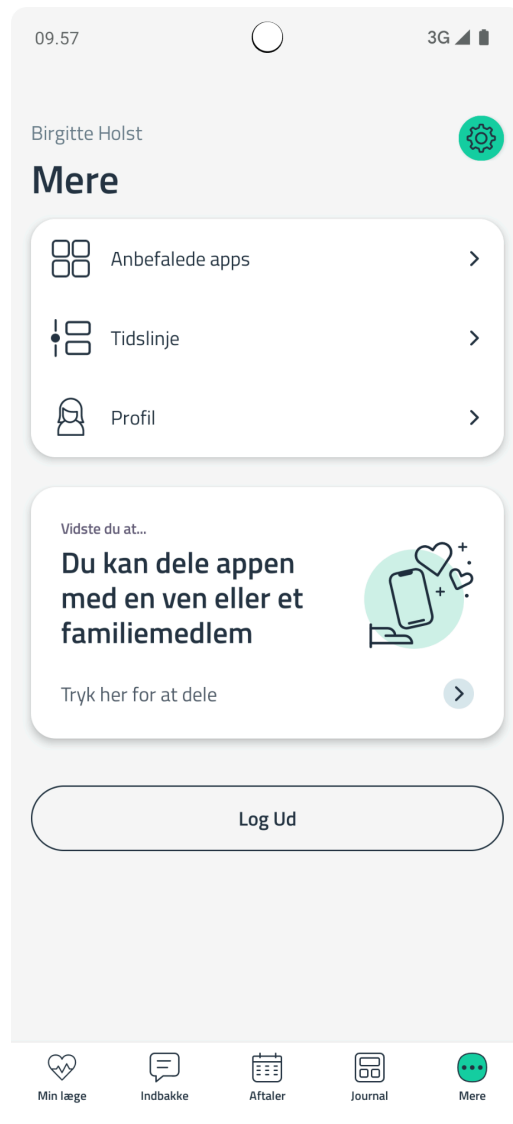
09.57

3G

Birgitte Holst

Mere

Anbefalede apps

Tidslinje

Profil

Vidste du at...

Du kan dele appen med en ven eller et familiemedlem

Tryk her for at dele

Log Ud

Min læge

Indbakke

Aftaler

Journal

Mere